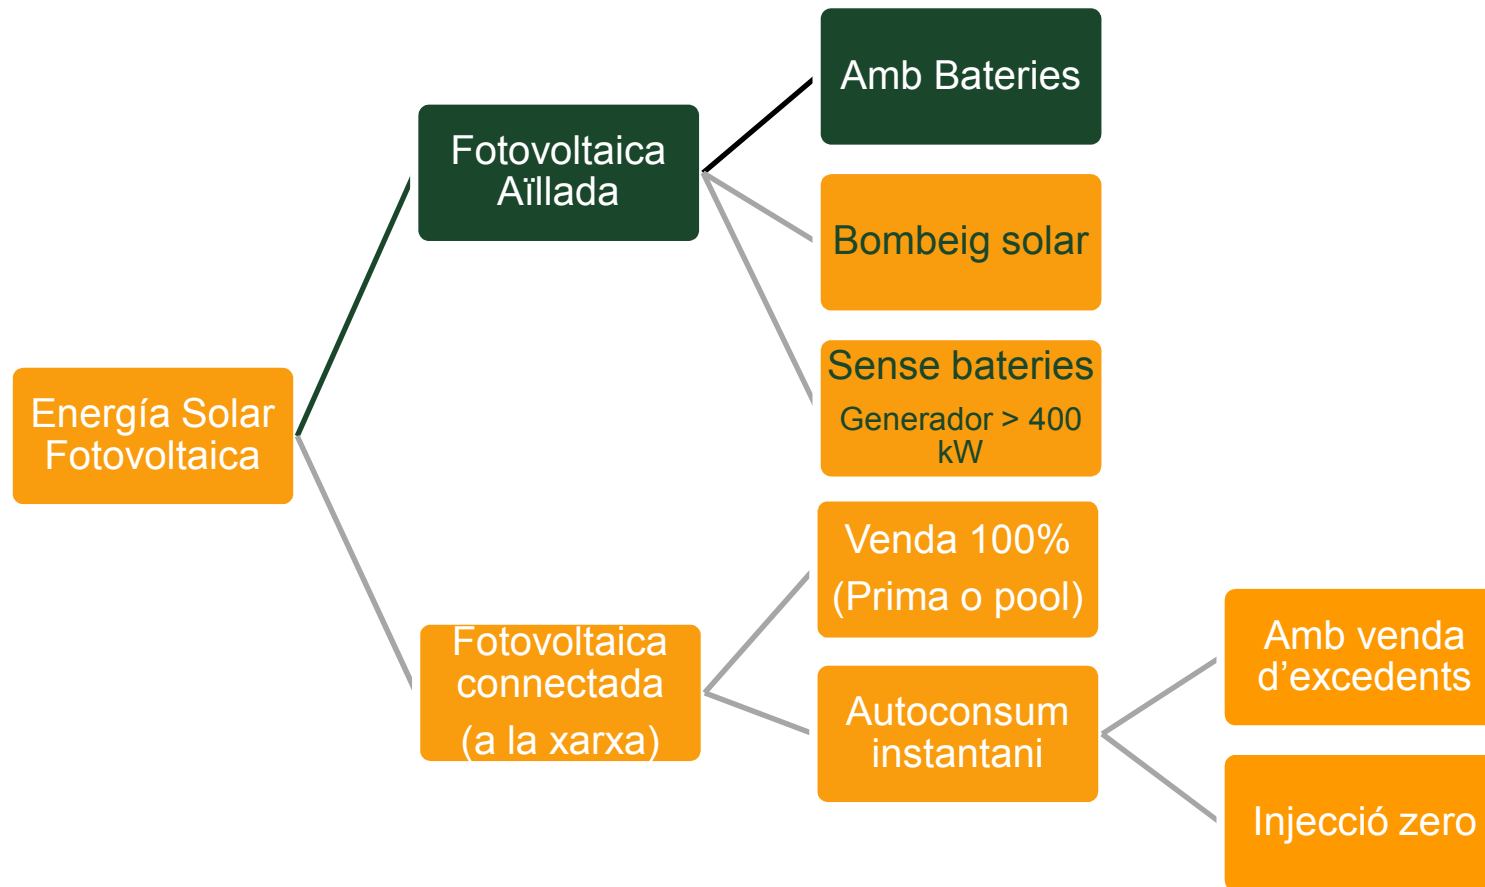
Energía Solar Fotovoltaica

Fotovoltaica Aïllada

Amb Bateries

Bombeig solar

Sense bateries
Generador > 400 kW

Fotovoltaica connectada
(a la xarxa)

Venda 100%
(Prima o pool)

Autoconsum instantani

Amb venda d’excedents

Injecció zero